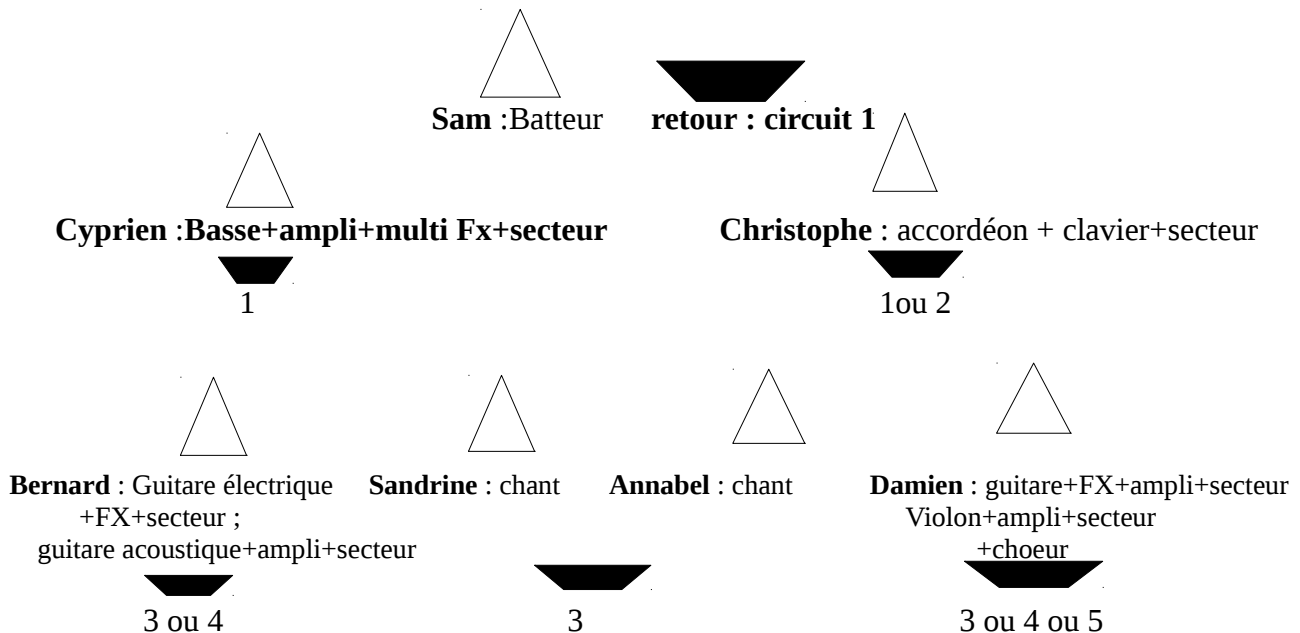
**Sam** :Batteur

**retour : circuit 1**

**Cyprien** :**Basse+ampli+multi Fx+secteur**

1

**Christophe** : accordéon + clavier+secteur

1ou 2

**Bernard** : Guitare électrique +FX+secteur ; guitare acoustique+ampli+secteur

3 ou 4

**Sandrine** : chant

**Annabel** : chant

3

**Damien** : guitare+FX+ampli+secteur Violon+ampli+secteur +choeur

3 ou 4 ou 5